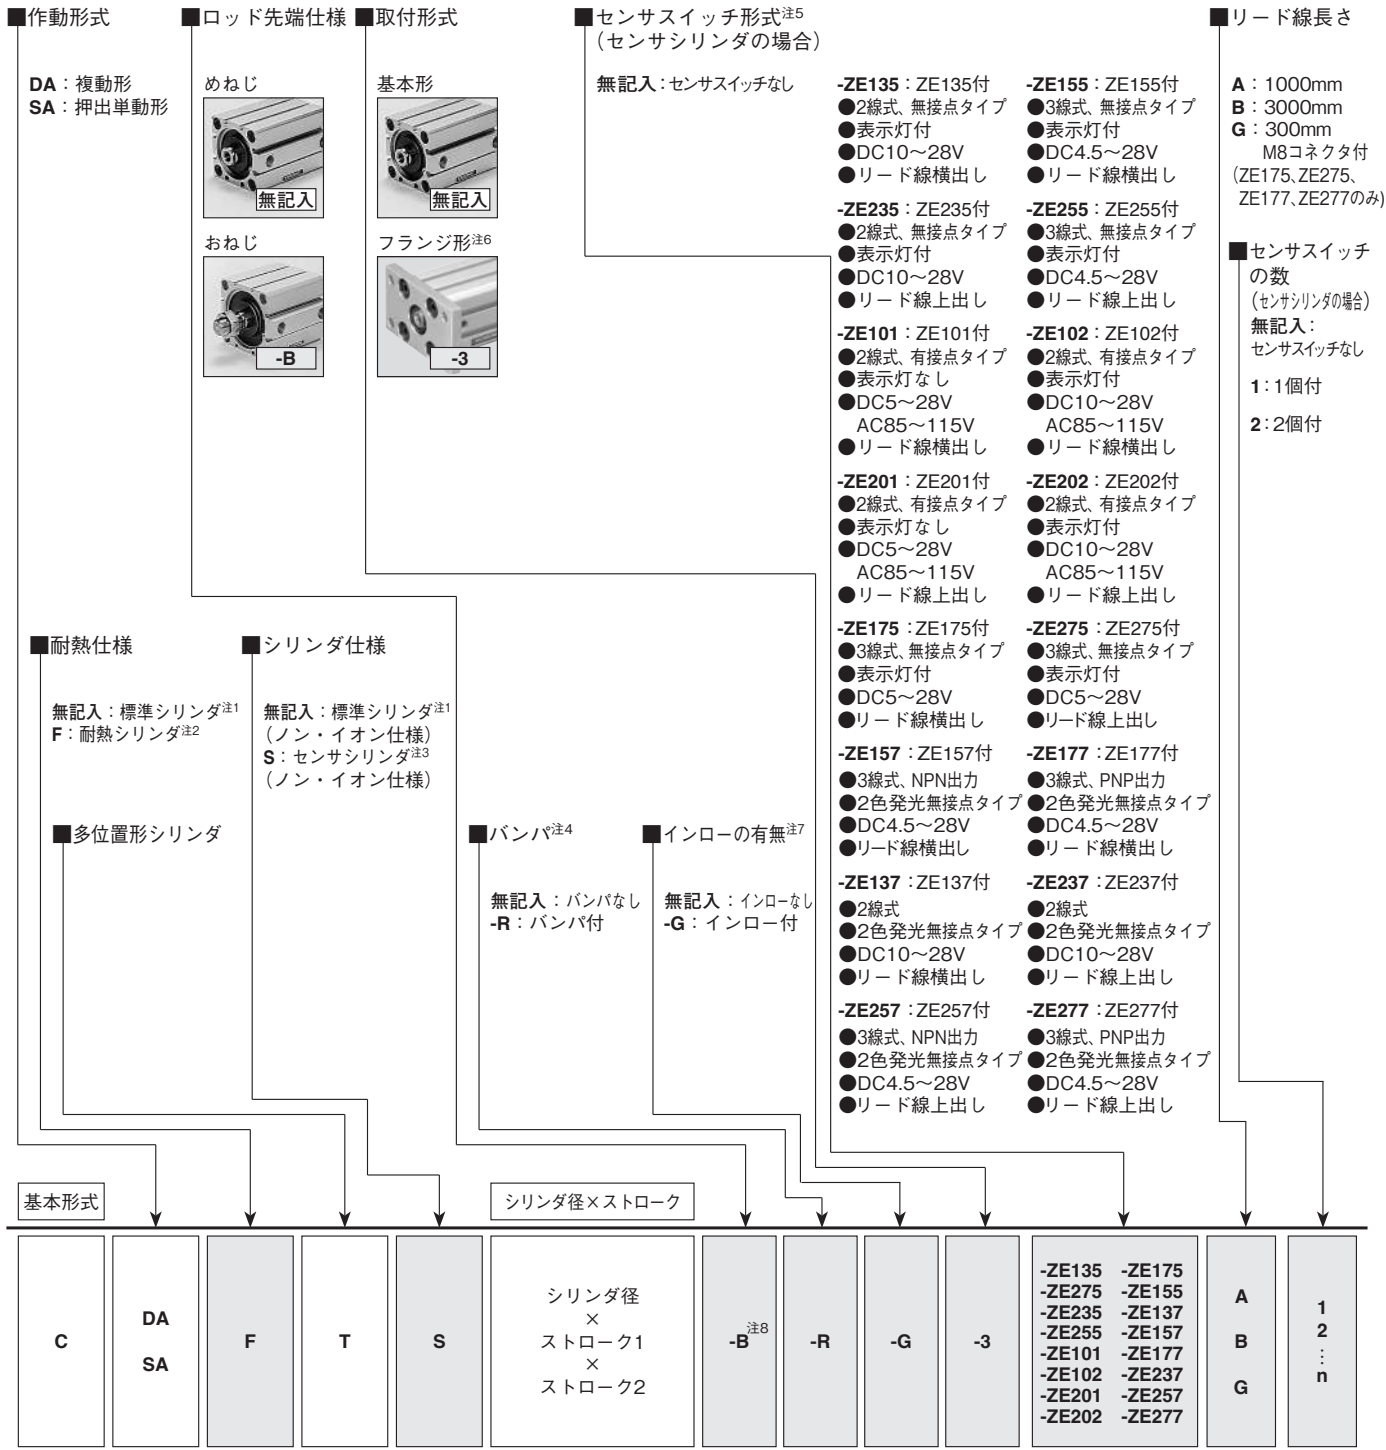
■作動形式

DA：複動形
SA：押出単動形

■ロッド先端仕様

めねじ

無記入

おねじ

-B

■取付形式

基本形

無記入

フランジ形注6

-3

■センサスイッチ形式注5
（センサシリンダの場合）

無記入：センサスイッチなし

-ZE135：ZE135付
●2線式、無接点タイプ
●表示灯付
●DC10～28V
●リード線横出し

-ZE155：ZE155付
●3線式、無接点タイプ
●表示灯付
●DC4.5～28V
●リード線横出し

-ZE235：ZE235付
●2線式、無接点タイプ
●表示灯付
●DC10～28V
●リード線上出し

-ZE255：ZE255付
●3線式、無接点タイプ
●表示灯付
●DC4.5～28V
●リード線上出し

-ZE101：ZE101付
●2線式、有接点タイプ
●表示灯なし
●DC5～28V
AC85～115V
●リード線横出し

-ZE102：ZE102付
●2線式、有接点タイプ
●表示灯付
●DC10～28V
AC85～115V
●リード線横出し

-ZE201：ZE201付
●2線式、有接点タイプ
●表示灯なし
●DC5～28V
AC85～115V
●リード線上出し

-ZE202：ZE202付
●2線式、有接点タイプ
●表示灯付
●DC10～28V
AC85～115V
●リード線上出し

-ZE175：ZE175付
●3線式、無接点タイプ
●表示灯付
●DC5～28V
●リード線横出し

-ZE275：ZE275付
●3線式、無接点タイプ
●表示灯付
●DC5～28V
●リード線上出し

-ZE157：ZE157付
●3線式、NPN出力
●2色発光無接点タイプ
●DC4.5～28V
●リード線横出し

-ZE177：ZE177付
●3線式、PNP出力
●2色発光無接点タイプ
●DC4.5～28V
●リード線横出し

-ZE137：ZE137付
●2線式
●2色発光無接点タイプ
●DC10～28V
●リード線横出し

-ZE237：ZE237付
●2線式
●2色発光無接点タイプ
●DC10～28V
●リード線上出し

-ZE257：ZE257付
●3線式、NPN出力
●2色発光無接点タイプ
●DC4.5～28V
●リード線上出し

-ZE277：ZE277付
●3線式、PNP出力
●2色発光無接点タイプ
●DC4.5～28V
●リード線上出し

■リード線長さ

A：1000mm
B：3000mm
G：300mm
M8コネクタ付
（ZE175、ZE275、ZE177、ZE277のみ）

■センサスイッチの数
（センサシリンダの場合）
無記入：
センサスイッチなし

1：1個付

2：2個付

■耐熱仕様

無記入：標準シリンダ注1
F：耐熱シリンダ注2

■多位置形シリンダ

■シリンダ仕様

無記入：標準シリンダ注1
（ノン・イオン仕様）
S：センサシリンダ注3
（ノン・イオン仕様）

■バンパ注4

無記入：バンパなし
-R：バンパ付

■インローの有無注7

無記入：インローなし
-G：インロー付

基本形式

シリンダ径×ストローク

| C | DA SA | F | T | S | シリンダ径 × ストローク1 × ストローク2 | -B注8 | -R | -G | -3 | -ZE135 -ZE175 -ZE275 -ZE155 -ZE235 -ZE137 -ZE255 -ZE157 -ZE101 -ZE177 -ZE102 -ZE237 -ZE201 -ZE257 -ZE202 -ZE277 | A B G | 1 2 : n |
|---|---|---|---|---|---|---|---|---|---|---|---|---|